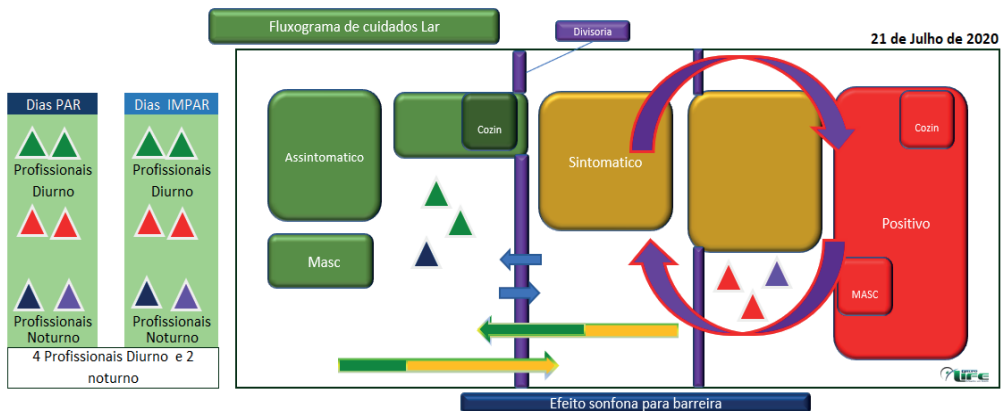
Fluxograma de cuidados Lar

Divisoria

21 de Julho de 2020

Dias PAR

Profissionais Diurno

Profissionais Noturno

Dias IMPAR

Profissionais Diurno

Profissionais Noturno

4 Profissionais Diurno e 2 noturno

Assintomatico

Cozin

Masc

Sintomatico

Cozin

Positivo

MASC

Efeito sonfona para barreira